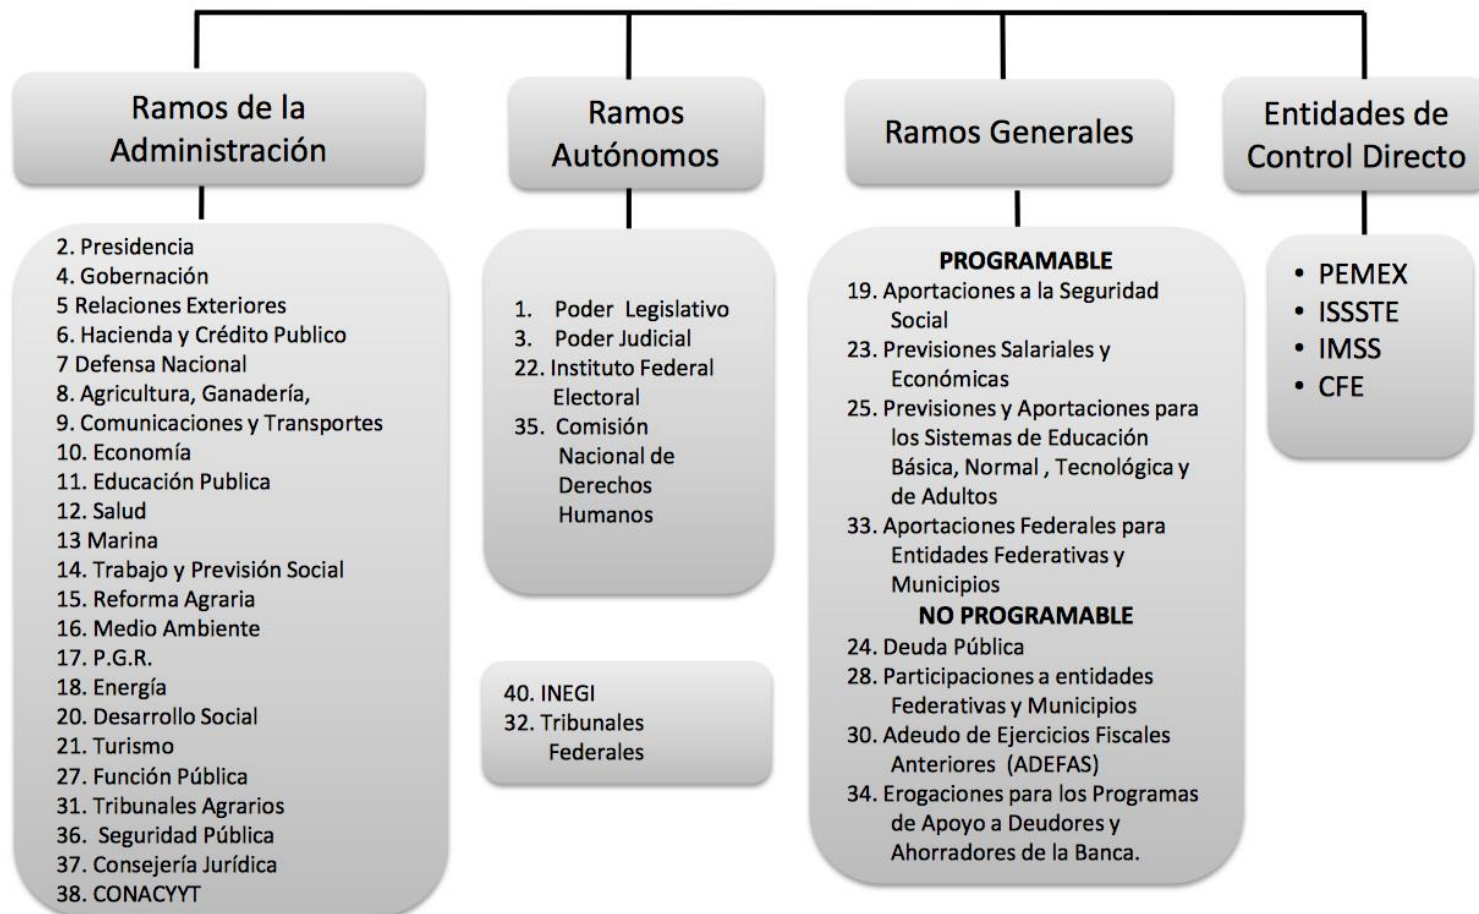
Ramos de la Administración

2. Presidencia
4. Gobernación
5 Relaciones Exteriores
6. Hacienda y Crédito Publico
7 Defensa Nacional
8. Agricultura, Ganadería,
9. Comunicaciones y Transportes
10. Economía
11. Educación Publica
12. Salud
13 Marina
14. Trabajo y Previsión Social
15. Reforma Agraria
16. Medio Ambiente
17. P.G.R.
18. Energía
20. Desarrollo Social
21. Turismo
27. Función Pública
31. Tribunales Agrarios
36. Seguridad Pública
37. Consejería Jurídica
38. CONACYYT

Ramos Autónomos

1. Poder Legislativo
3. Poder Judicial
22. Instituto Federal Electoral
35. Comisión Nacional de Derechos Humanos

40. INEGI
32. Tribunales Federales

Ramos Generales

PROGRAMABLE
19. Aportaciones a la Seguridad Social
23. Previsiones Salariales y Económicas
25. Previsiones y Aportaciones para los Sistemas de Educación Básica, Normal , Tecnológica y de Adultos
33. Aportaciones Federales para Entidades Federativas y Municipios
NO PROGRAMABLE
24. Deuda Pública
28. Participaciones a entidades Federativas y Municipios
30. Adeudo de Ejercicios Fiscales Anteriores (ADEFAS)
34. Erogaciones para los Programas de Apoyo a Deudores y Ahorradores de la Banca.

Entidades de Control Directo

• PEMEX
• ISSSTE
• IMSS
• CFE